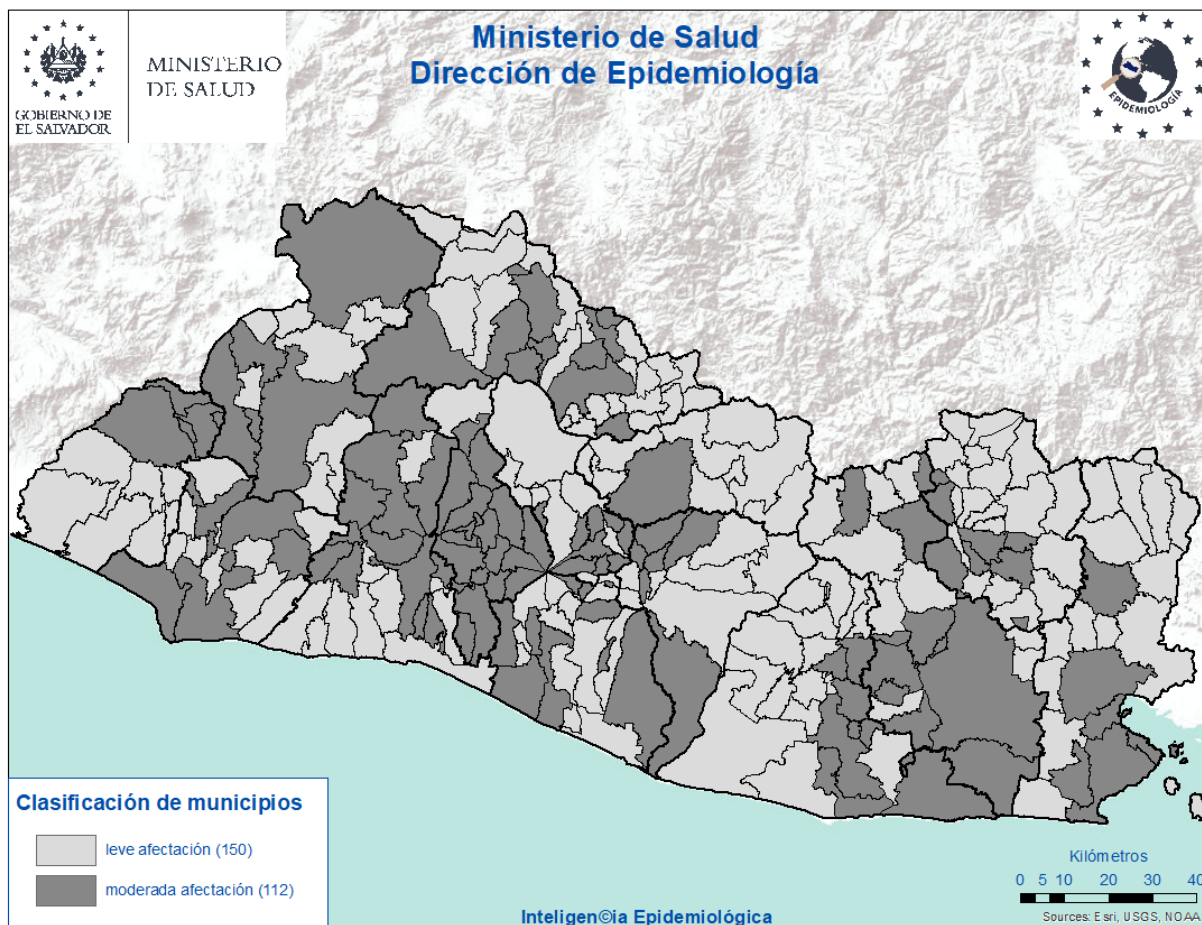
GOBIERNO DE EL SALVADOR

MINISTERIO DE SALUD

Ministerio de Salud
Dirección de Epidemiología

EPIDEMIOLOGÍA

Clasificación de municipios

leve afectación (150)

moderada afectación (112)

Kilómetros
0 5 10 20 30 40

Inteligen©ia Epidemiológica

Sources: Esri, USGS, NOAA